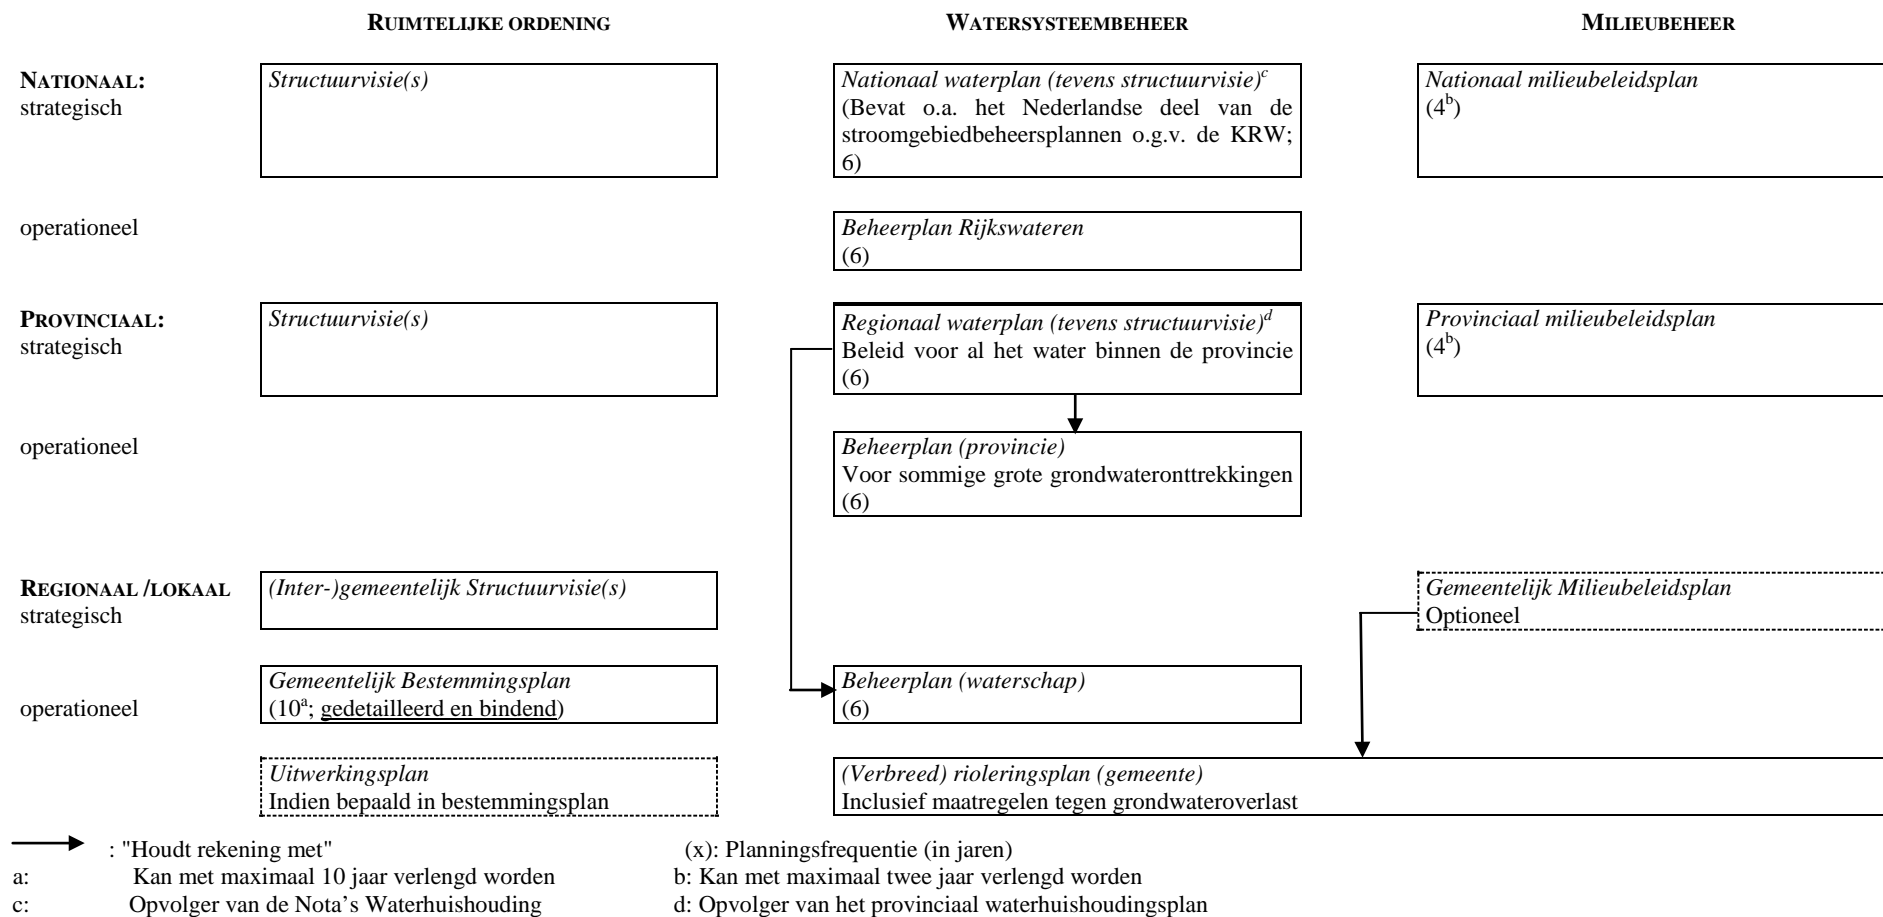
RUIMTELIJKE ORDENING

WATERSYSTEEMBEHEER

MILIEUBEHEER

NATIONAAL: strategisch

Structuurvisie(s)

Nationaal waterplan (tevens structuurvisie)$^c$ (Bevat o.a. het Nederlandse deel van de stroomgebiedbeheersplannen o.g.v. de KRW; 6)

Nationaal milieubeleidsplan ($4^b$)

operationeel

Beheerplan Rijkswateren (6)

PROVINCIAAL: strategisch

Structuurvisie(s)

Regionaal waterplan (tevens structuurvisie)$^d$ Beleid voor al het water binnen de provincie (6)

Provinciaal milieubeleidsplan ($4^b$)

operationeel

Beheerplan (provincie) Voor sommige grote grondwateronttrekkingen (6)

REGIONAAL /LOKAAL strategisch

(Inter-)gemeentelijk Structuurvisie(s)

Gemeentelijk Milieubeleidsplan Optioneel

operationeel

Gemeentelijk Bestemmingsplan ($10^a$; gedetailleerd en bindend)

Beheerplan (waterschap) (6)

Uitwerkingsplan Indien bepaald in bestemmingsplan

(Verbreed) rioleringsplan (gemeente) Inclusief maatregelen tegen grondwateroverlast

: "Houdt rekening met"

(x): Planningsfrequentie (in jaren)

a: Kan met maximaal 10 jaar verlengd worden

b: Kan met maximaal twee jaar verlengd worden

c: Opvolger van de Nota's Waterhuishouding

d: Opvolger van het provinciaal waterhuishoudingsplan